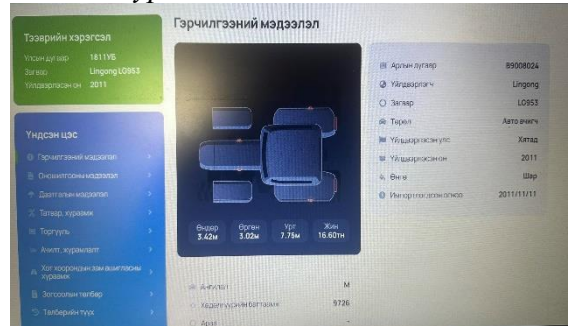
Тээврийн хэрэгсэл
Улсын дугаар 1611УБ
Загвар Lingong LG953
Үйлдвэрлэсэн он 2011

Үндсэн цэс
Гэрчилгээний мэдээлэл
Оношилгооны мэдээлэл
Даатгалын мэдээлэл
Татвар, хураамж
Торгууль
Ачилт, хураамж
Хот хоорондын зам ашигласны хураамж
Зогсоолын төлбөр
Төлбөрийн түүх

Гэрчилгээний мэдээлэл

Өндөр 3.42м
Өргөн 3.02м
Урт 7.75м
Жин 16.60тн

Арлын дугаар 89008024
Үйлдвэрлэгч Lingong
Загвар LG953
Төрөл Авто ачигч
Үйлдвэрлэсэн улс Хятад
Үйлдвэрлэсэн он 2011
Өнгө Шар
Импортолсон огноо 2011/11/11

Ангилал M
Хөдөлгүүрийн багтаамж 9726
Араа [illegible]